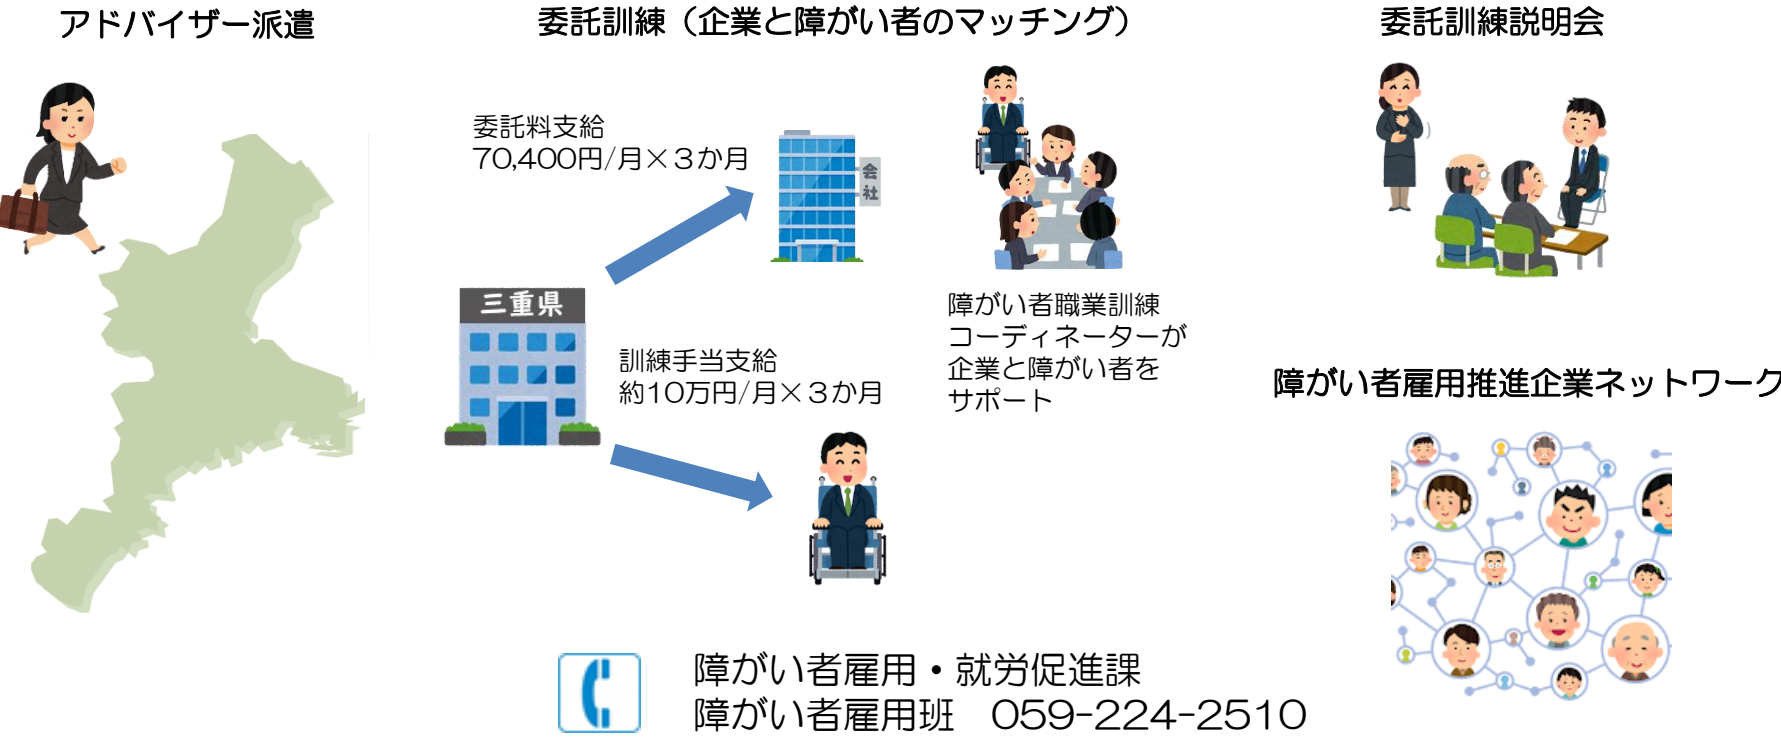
アドバイザー派遣

委託訓練（企業と障がい者のマッチング）

委託訓練説明会

委託料支給
70,400円/月×３か月

会社

三重県

訓練手当支給
約10万円/月×３か月

障がい者職業訓練コーディネーターが企業と障がい者をサポート

障がい者雇用推進企業ネットワーク

障がい者雇用・就労促進課
障がい者雇用班　059-224-2510